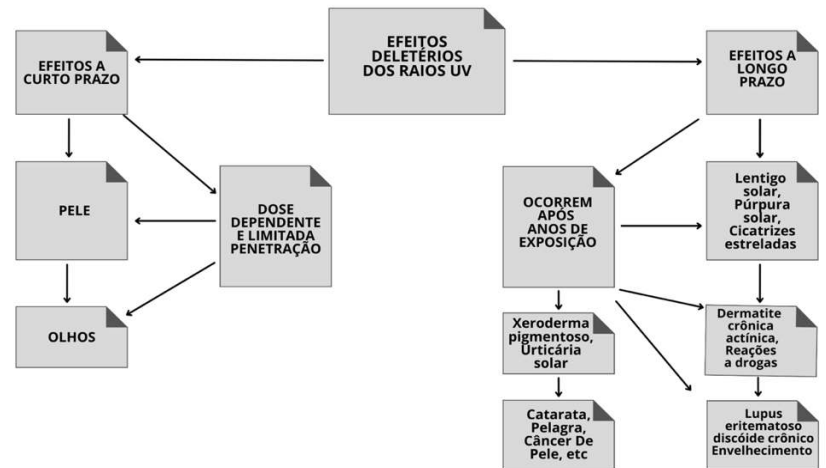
EFEITOS DELETÉRIOS DOS RAIOS UV

EFEITOS A CURTO PRAZO

PELE

DOSE DEPENDENTE E LIMITADA PENETRAÇÃO

OLHOS

EFEITOS A LONGO PRAZO

OCORREM APÓS ANOS DE EXPOSIÇÃO

Lentigo solar, Púrpura solar, Cicatrizes estreladas

Xeroderma pigmentoso, Urticária solar

Dermatite crônica actínica, Reações a drogas

Catarata, Pelagra, Câncer De Pele, etc

Lupus eritematoso discóide crônico Envelhecimento